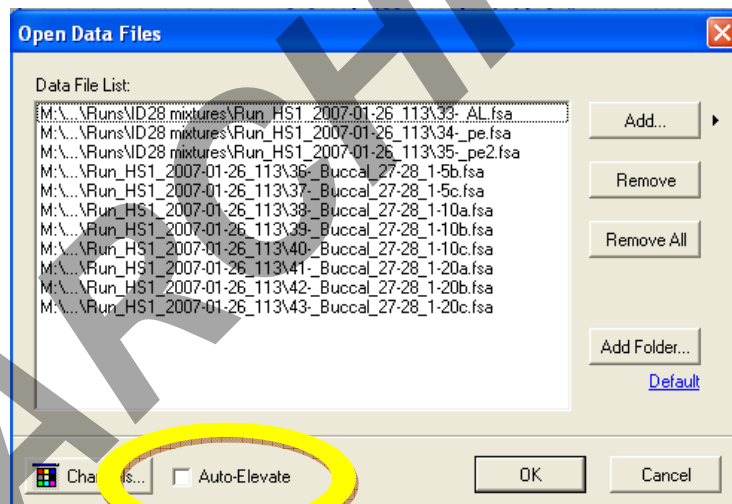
Open Data Files

Data File List:

M:\...\Runs\ID28 mixtures\Run_HS1_2007-01-26_113\33-_AL.fsa
M:\...\Runs\ID28 mixtures\Run_HS1_2007-01-26_113\34-_pe.fsa
M:\...\Runs\ID28 mixtures\Run_HS1_2007-01-26_113\35-_pe2.fsa
M:\...\Run_HS1_2007-01-26_113\36-_Buccal_27-28_1-5b.fsa
M:\...\Run_HS1_2007-01-26_113\37-_Buccal_27-28_1-5c.fsa
M:\...\Run_HS1_2007-01-26_113\38-_Buccal_27-28_1-10a.fsa
M:\...\Run_HS1_2007-01-26_113\39-_Buccal_27-28_1-10b.fsa
M:\...\Run_HS1_2007-01-26_113\40-_Buccal_27-28_1-10c.fsa
M:\...\Run_HS1_2007-01-26_113\41-_Buccal_27-28_1-20a.fsa
M:\...\Run_HS1_2007-01-26_113\42-_Buccal_27-28_1-20b.fsa
M:\...\Run_HS1_2007-01-26_113\43-_Buccal_27-28_1-20c.fsa

Add...

Remove

Remove All

Add Folder...

Default

Cha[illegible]s...

Auto-Elevate

OK

Cancel